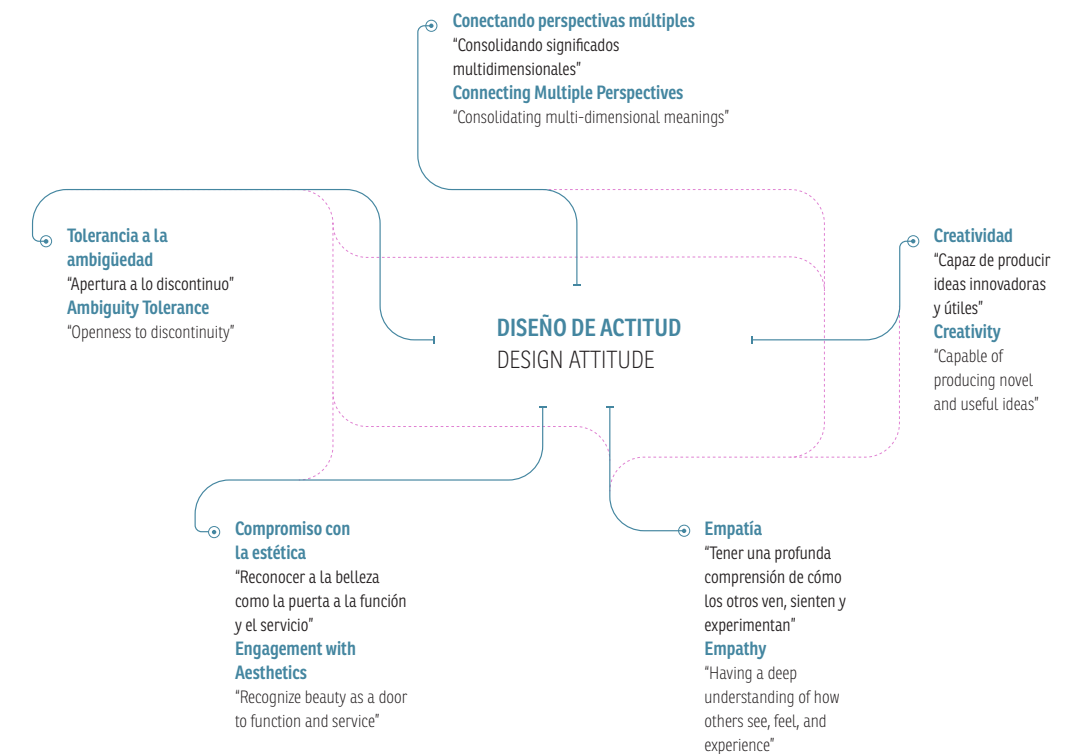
Conectando perspectivas múltiples
“Consolidando significados multidimensionales”
Connecting Multiple Perspectives
“Consolidating multi-dimensional meanings”

Tolerancia a la ambigüedad
“Apertura a lo discontinuo”
Ambiguity Tolerance
“Openness to discontinuity”

DISEÑO DE ACTITUD
DESIGN ATTITUDE

Creatividad
“Capaz de producir ideas innovadoras y útiles”
Creativity
“Capable of producing novel and useful ideas”

Compromiso con la estética
“Reconocer a la belleza como la puerta a la función y el servicio”
Engagement with Aesthetics
“Recognize beauty as a door to function and service”

Empatía
“Tener una profunda comprensión de cómo los otros ven, sienten y experimentan”
Empathy
“Having a deep understanding of how others see, feel, and experience”